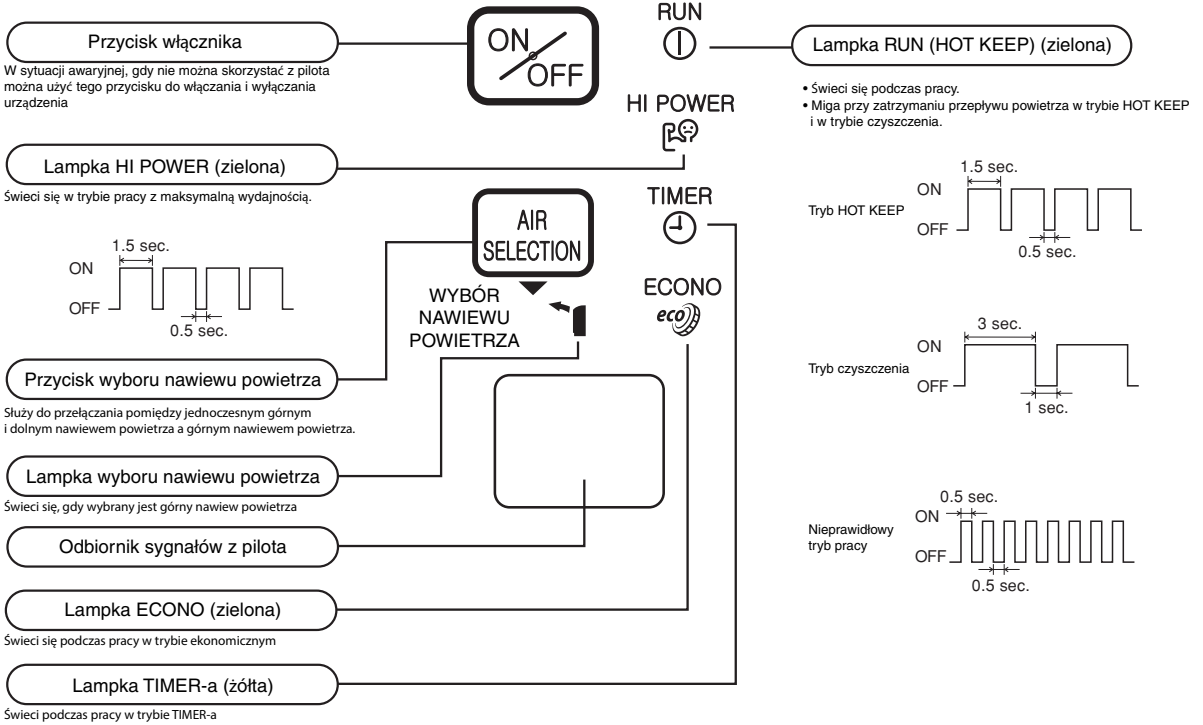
Przycisk włącznika

W sytuacji awaryjnej, gdy nie można skorzystać z pilota można użyć tego przycisku do włączania i wyłączania urządzenia

ON/OFF

RUN

Lampka RUN (HOT KEEP) (zielona)

• Świeci się podczas pracy.
• Miga przy zatrzymaniu przepływu powietrza w trybie HOT KEEP i w trybie czyszczenia.

HI POWER

Lampka HI POWER (zielona)

Świeci się w trybie pracy z maksymalną wydajnością.

1.5 sec.
ON
OFF
0.5 sec.

AIR SELECTION

WYBÓR NAWIEWU POWIETRZA

TIMER

ECONO

eco

Tryb HOT KEEP
1.5 sec.
ON
OFF
0.5 sec.

Tryb czyszczenia
3 sec.
ON
OFF
1 sec.

Nieprawidłowy tryb pracy
0.5 sec.
ON
OFF
0.5 sec.

Przycisk wyboru nawiewu powietrza

Służy do przełączania pomiędzy jednoczesnym górnym i dolnym nawiewem powietrza a górnym nawiewem powietrza.

Lampka wyboru nawiewu powietrza

Świeci się, gdy wybrany jest górny nawiew powietrza

Odbiornik sygnałów z pilota

Lampka ECONO (zielona)

Świeci się podczas pracy w trybie ekonomicznym

Lampka TIMER-a (żółta)

Świeci podczas pracy w trybie TIMER-a